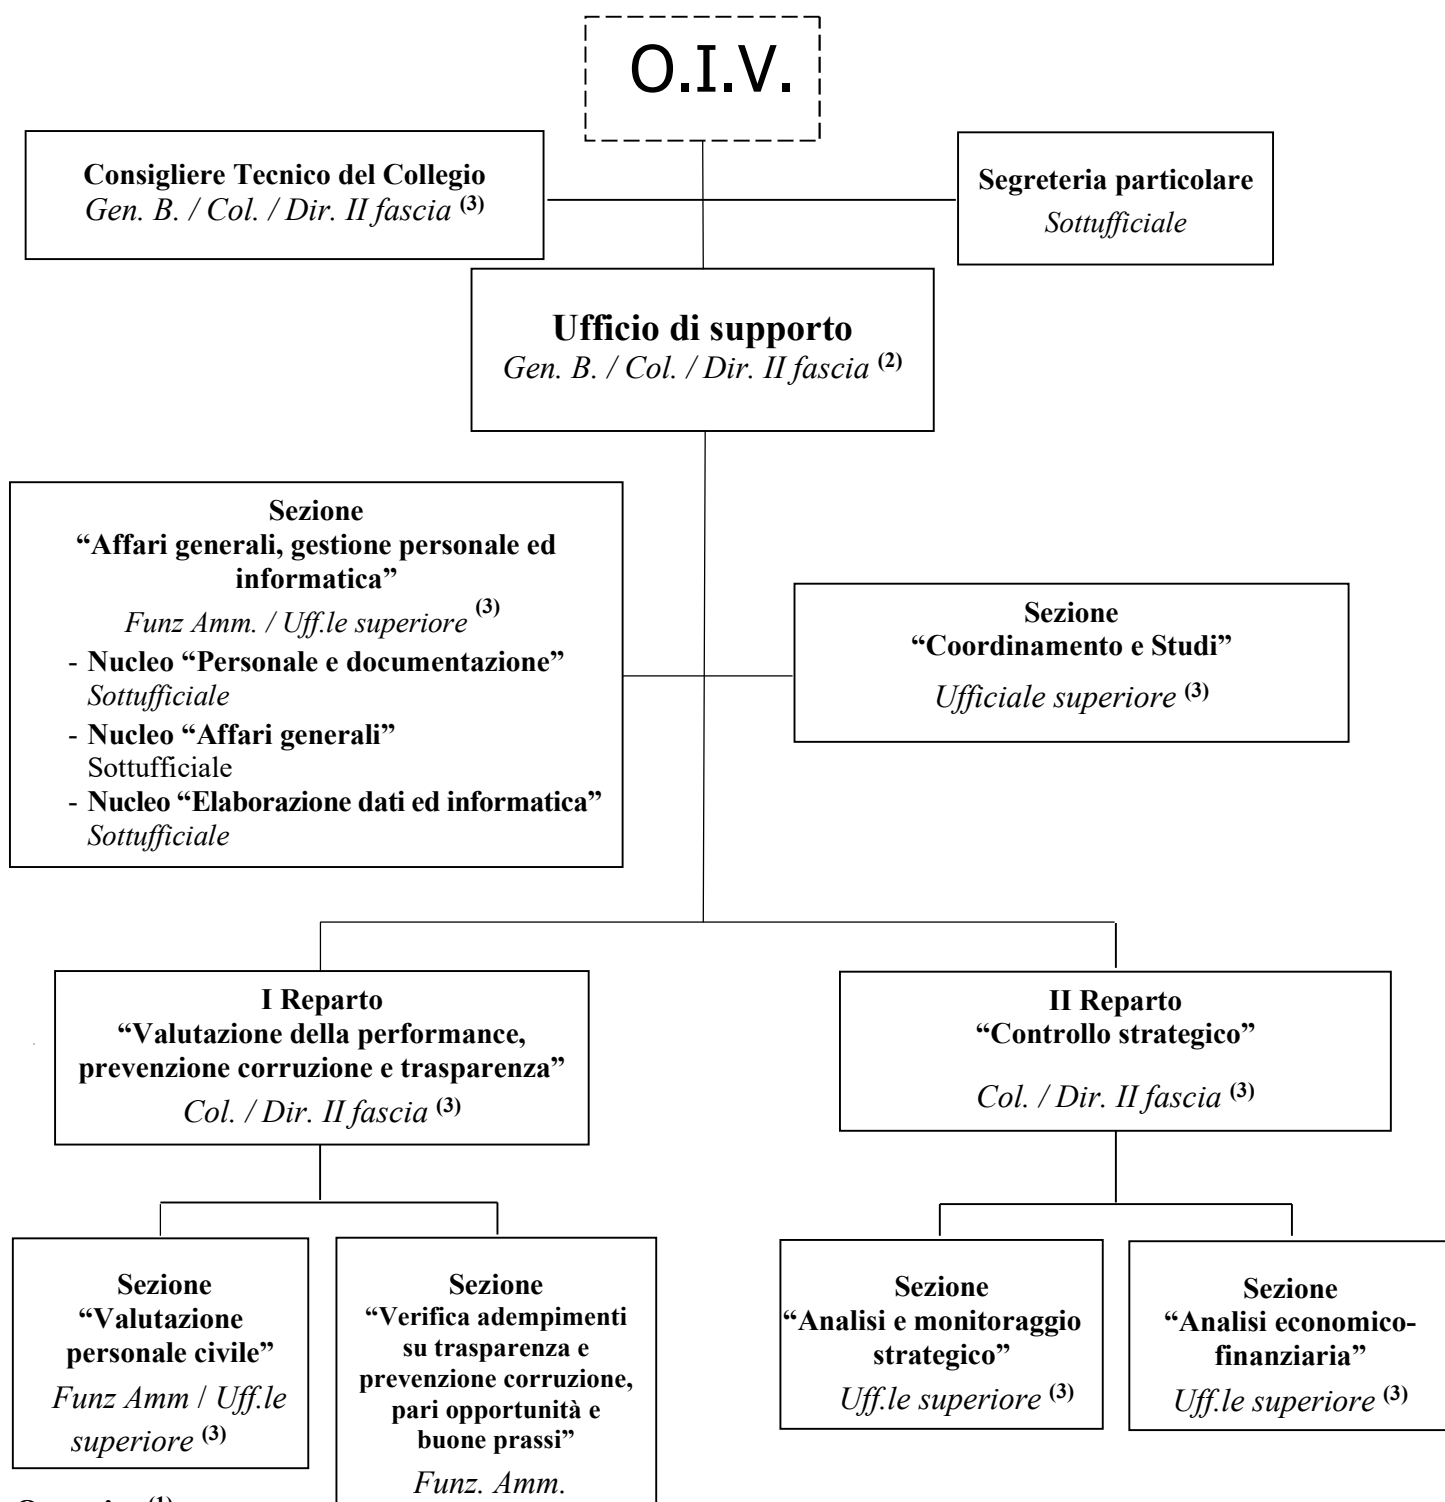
O.I.V.

**Consigliere Tecnico del Collegio**
*Gen. B. / Col. / Dir. II fascia* $^{(3)}$

**Segreteria particolare**
*Sottufficiale*

**Ufficio di supporto**
*Gen. B. / Col. / Dir. II fascia* $^{(2)}$

**Sezione**
**"Affari generali, gestione personale ed informatica"**
*Funz Amm. / Uff.le superiore* $^{(3)}$
- **Nucleo "Personale e documentazione"**
*Sottufficiale*
- **Nucleo "Affari generali"**
Sottufficiale
- **Nucleo "Elaborazione dati ed informatica"**
*Sottufficiale*

**Sezione**
**"Coordinamento e Studi"**
*Ufficiale superiore* $^{(3)}$

**I Reparto**
**"Valutazione della performance, prevenzione corruzione e trasparenza"**
*Col. / Dir. II fascia* $^{(3)}$

**II Reparto**
**"Controllo strategico"**
*Col. / Dir. II fascia* $^{(3)}$

**Sezione**
**"Valutazione personale civile"**
*Funz Amm / Uff.le superiore* $^{(3)}$

**Sezione**
**"Verifica adempimenti su trasparenza e prevenzione corruzione, pari opportunità e buone prassi"**
*Funz. Amm.*

**Sezione**
**"Analisi e monitoraggio strategico"**
*Uff.le superiore* $^{(3)}$

**Sezione**
**"Analisi economico-finanziaria"**
*Uff.le superiore* $^{(3)}$

O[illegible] $^{(1)}$